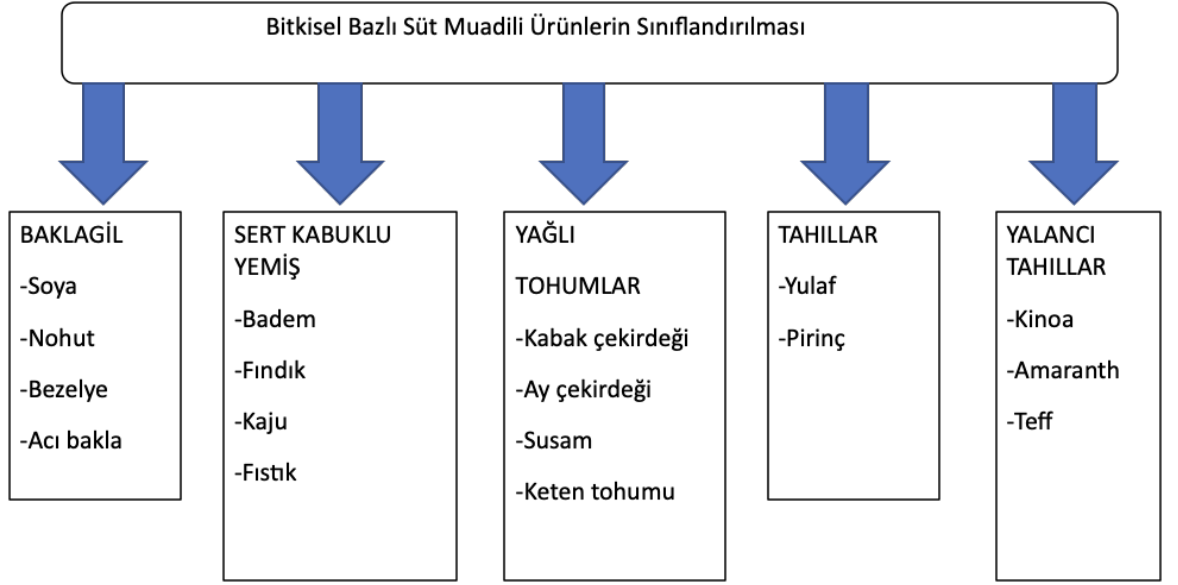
Bitkisel Bazlı Süt Muadili Ürünlerin Sınıflandırılması

BAKLAGİL

-Soya

-Nohut

-Bezelye

-Acı bakla

SERT KABUKLU YEMİŞ

-Badem

-Fındık

-Kaju

-Fıstık

YAĞLI

TOHUMLAR

-Kabak çekirdeği

-Ay çekirdeği

-Susam

-Keten tohumu

TAHILLAR

-Yulaf

-Pirinç

YALANCI TAHILLAR

-Kinoa

-Amaranth

-Teff